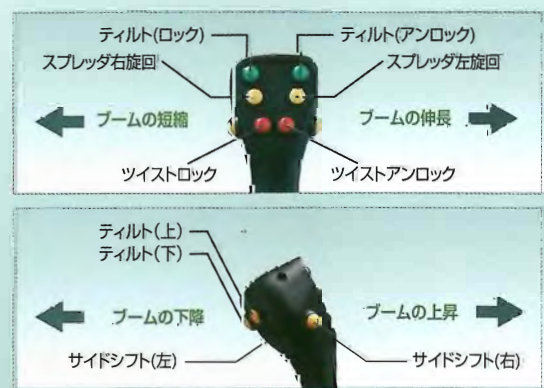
ティルト(ロック)
ティルト(アンロック)
スプレッダ右旋回
スプレッダ左旋回
ブームの短縮
ブームの伸長
ツイストロック
ツイストアンロック

ティルト(上)
ティルト(下)
ブームの下降
ブームの上昇
サイドシフト(左)
サイドシフト(右)